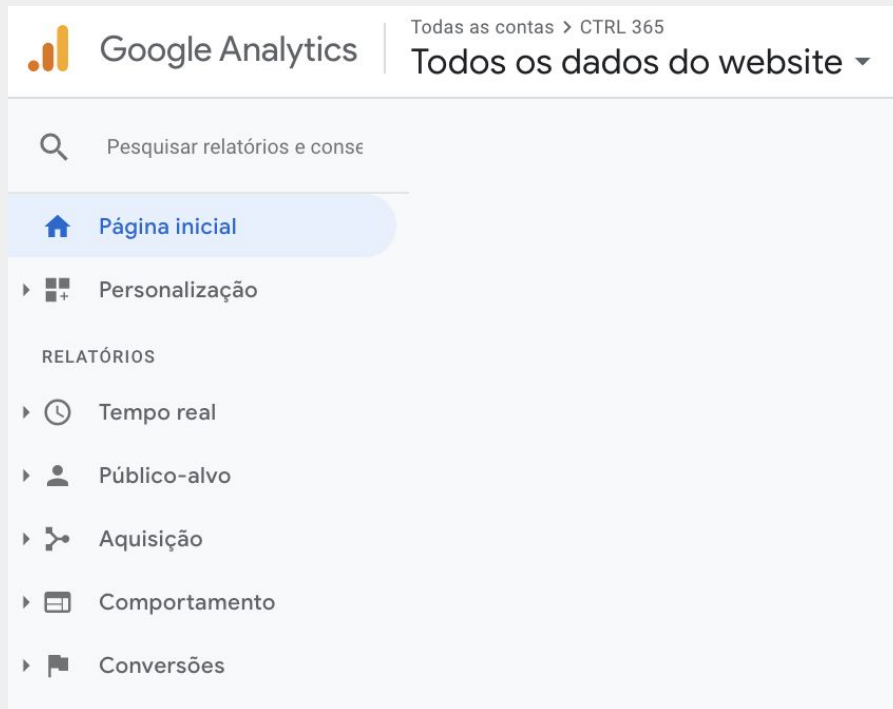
Google Analytics

Todas as contas > CTRL 365

Todos os dados do website

Pesquisar relatórios e conse

Página inicial

Personalização

RELATÓRIOS

Tempo real

Público-alvo

Aquisição

Comportamento

Conversões